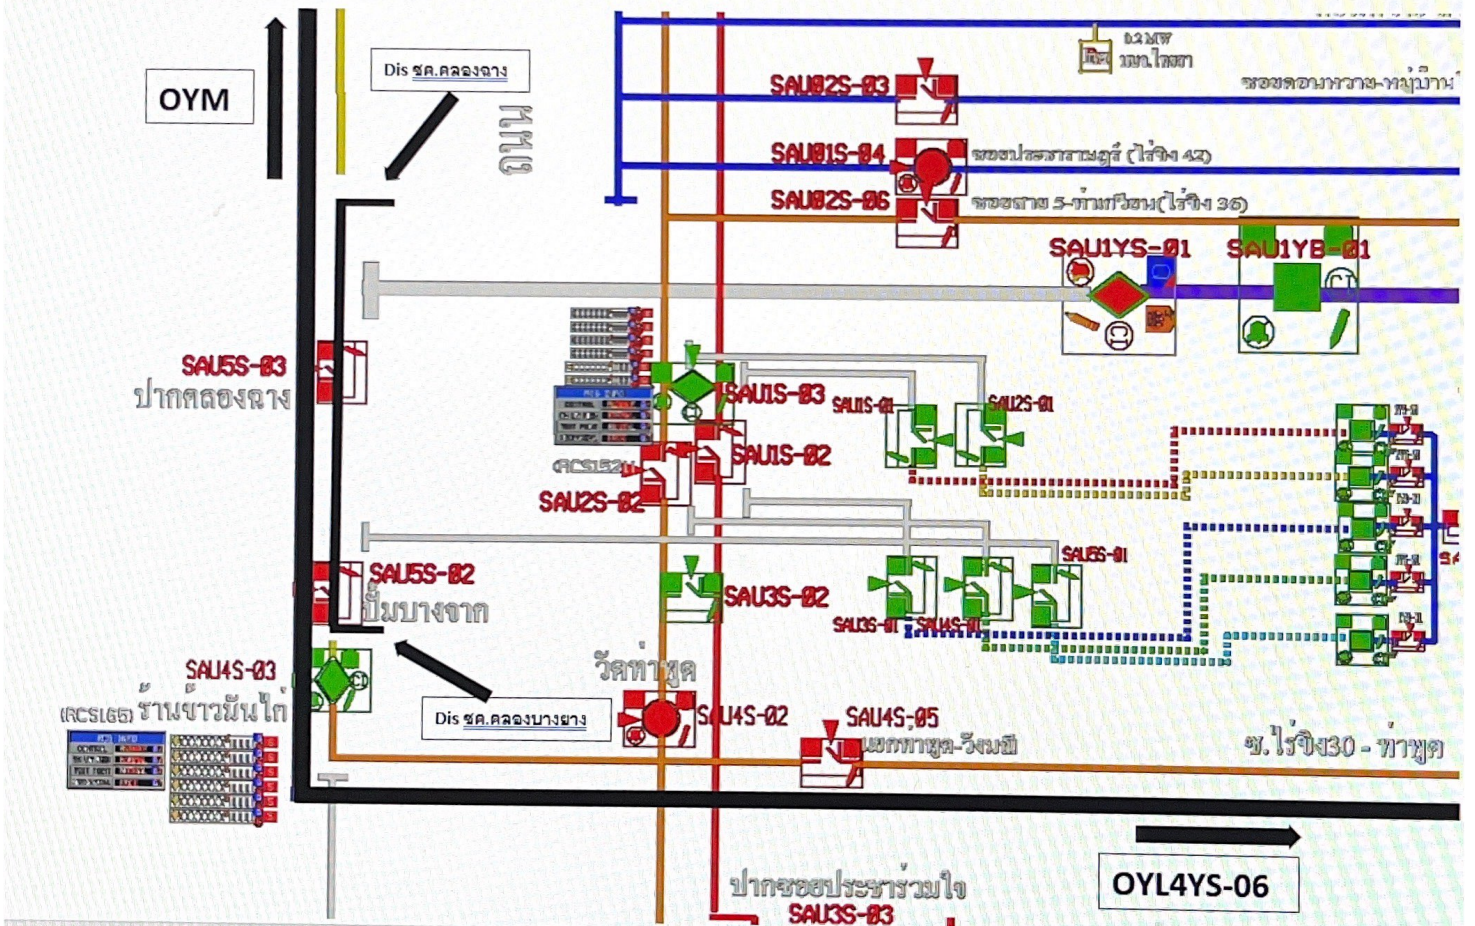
OYM

Dis ชค.คลองฉาง

ถนน

0.2 MW
มบ.ไอยรา

SAU02S-03

ซอยคอนหวาย-หมู่บ้าน

SAU01S-04

ซอยประชาราษฎร์ (ไร่ขิง 42)

SAU02S-06

ซอยสาย 5-ท่าเกวียน(ไร่ขิง 36)

SAU1YS-01

SAU1YB-01

SAU5S-03
ปากคลองฉาง

SAU1S-03

SAU1S-01

SAU2S-01

(RCS152)

SAU1S-02

SAU2S-02

SAU5S-02
ปั๊มบางจาก

SAU3S-02

SAU6S-01

SAU3S-01

SAU4S-01

SAU4S-03

(RCS165) ร้านข้าวมันไก่

Dis ชค.คลองบางยาง

วัดท่าพูด

SAU4S-02

SAU4S-05
แยกท่าพูด-วังมณี

ซ.ไร่ขิง30 - ท่าพูด

OYL4YS-06

ปากซอยประชาร่วมใจ
SAU3S-03